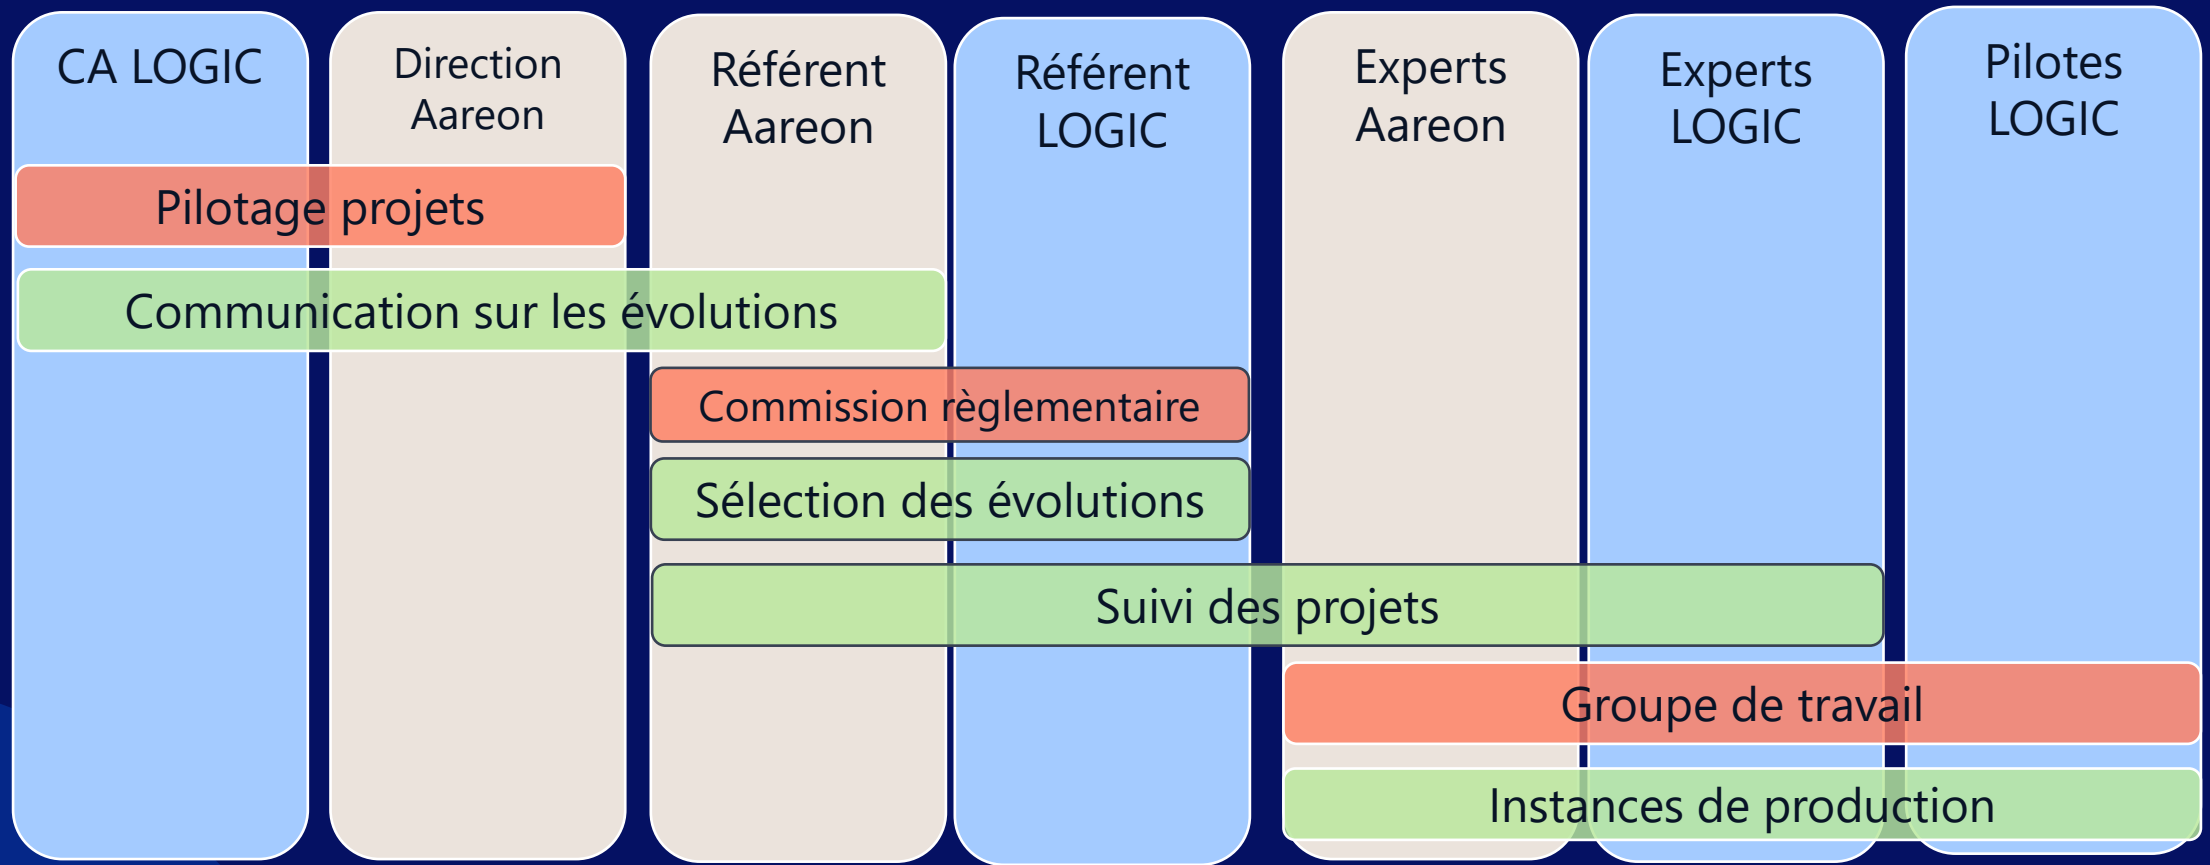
CA LOGIC

Direction Aareon

Référent Aareon

Référent LOGIC

Experts Aareon

Experts LOGIC

Pilotes LOGIC

Pilotage projets

Communication sur les évolutions

Commission règlementaire

Sélection des évolutions

Suivi des projets

Groupe de travail

Instances de production